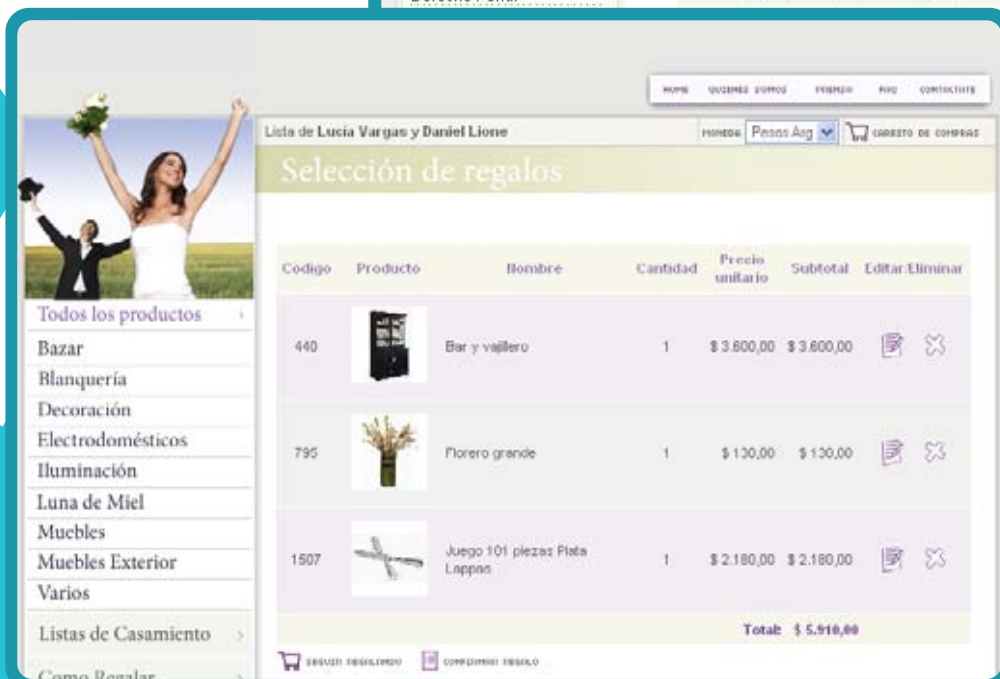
HOME QUIENES SOMOS FRIENDS FAQ CONTACTATE

Lista de Lucía Vargas y Daniel Lione

MONEDA Pesos Arg CARRITO DE COMPRAS

Selección de regalos

Todos los productos
Bazar
Blanquería
Decoración
Electrodomésticos
Iluminación
Luna de Miel
Muebles
Muebles Exterior
Varios
Listas de Casamiento
Como Regalar

| Codigo | Producto | Nombre | Cantidad | Precio unitario | Subtotal | Editar | Eliminar |
|---|---|---|---|---|---|---|---|
| 440 | | Bar y vajillero | 1 | $ 3.600,00 | $ 3.600,00 | | |
| 795 | | Florero grande | 1 | $ 130,00 | $ 130,00 | | |
| 1507 | | Juego 101 piezas Plata Lappas | 1 | $ 2.180,00 | $ 2.180,00 | | |

Total: $ 5.910,00

SEGUIR REGALANDO CONFIRMAR REGALO